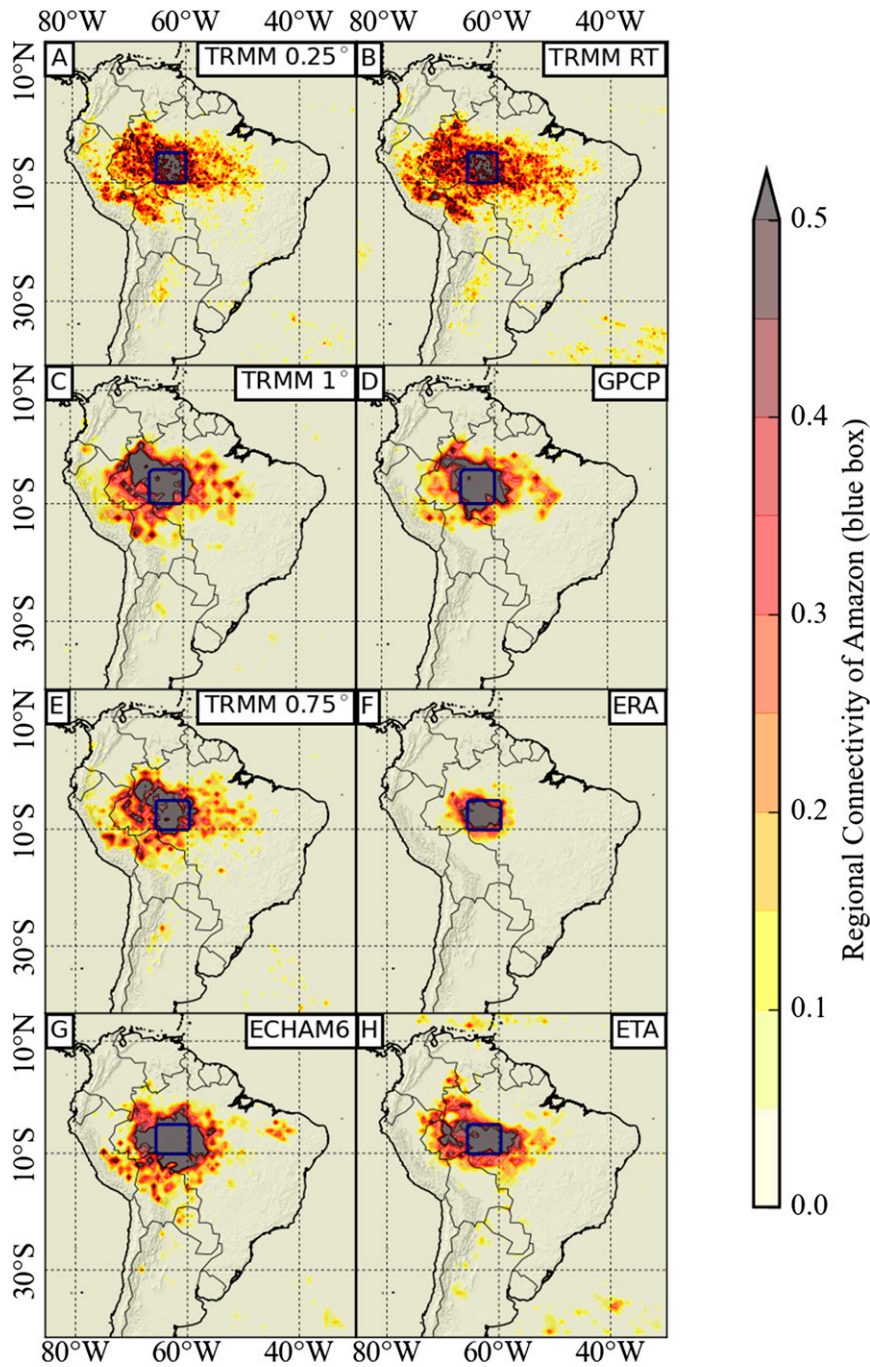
80°W 60°W 40°W 80°W 60°W 40°W

A TRMM 0.25°
B TRMM RT
10°N
10°S
30°S

C TRMM 1°
D GPCP
10°N
10°S
30°S

E TRMM 0.75°
F ERA
10°N
10°S
30°S

G ECHAM6
H ETA
10°N
10°S
30°S

80°W 60°W 40°W 80°W 60°W 40°W

0.5
0.4
0.3
0.2
0.1
0.0
Regional Connectivity of Amazon (blue box)